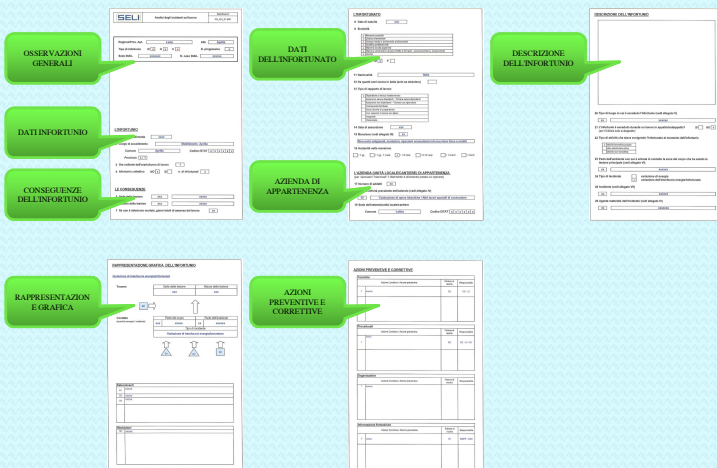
OSSERVAZIONI GENERALI

DATI INFORTUNIO

CONSEGUENZE DELL'INFORTUNIO

DATI DELL'INFORTUNATO

AZIENDA DI APPARTENENZA

DESCRIZIONE DELL'INFORTUNIO

RAPPRESENTAZIONE GRAFICA

AZIONI PREVENTIVE E CORRETTIVE

SELI

Analisi degli incidenti/ infortuni

L'INFORTUNIO

LE CONSEGUENZE

L'INFORTUNATO

L'AZIENDA DATA LOCALE/CANTIERE DI APPARTENENZA

DESCRIZIONE DELL'INFORTUNIO

RAPPRESENTAZIONE GRAFICA DELL'INFORTUNIO

AZIONI PREVENTIVE E CORRETTIVE

Procedurali

Organizzative

Informazione Formazione